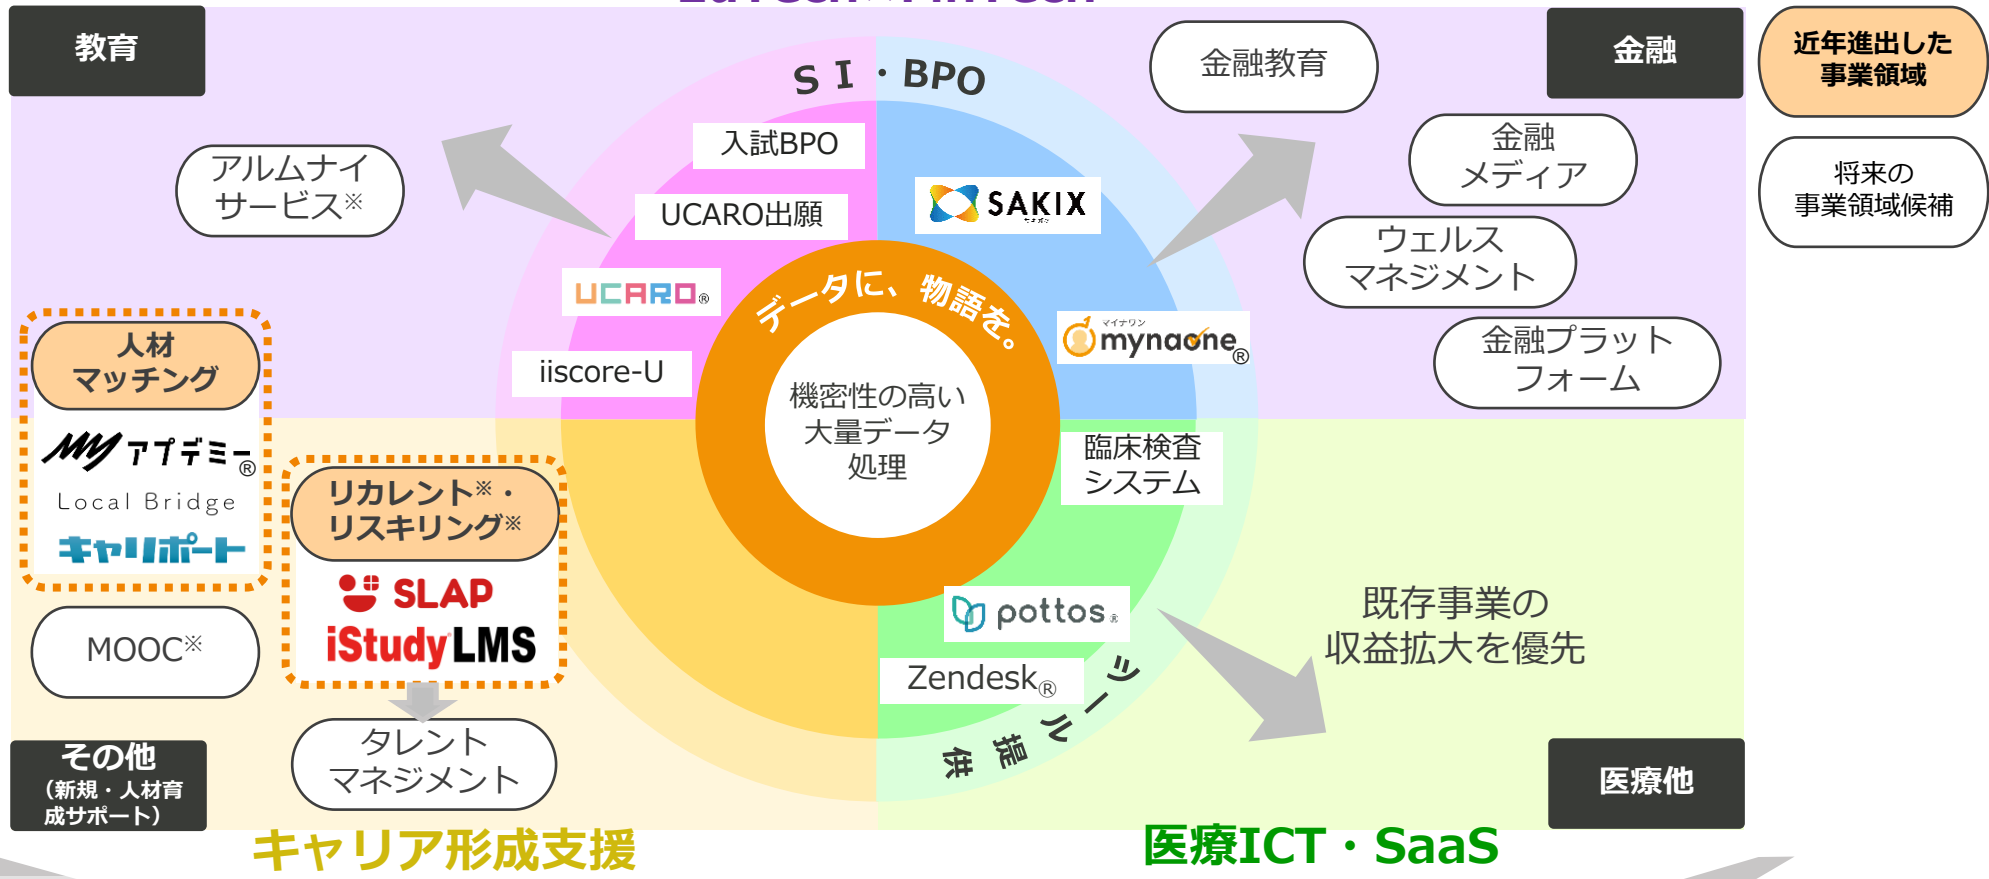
教育

金融

近年進出した事業領域

将来の事業領域候補

ＳＩ・BPO

金融教育

金融メディア

ウェルスマネジメント

金融プラットフォーム

アルムナイサービス※

入試BPO

UCARO出願

SAKIX

UCARO®

データに、物語を。

mynaone®

iiscore-U

機密性の高い大量データ処理

臨床検査システム

人材マッチング

MYアカデミー®

Local Bridge

キャリポート

リカレント※・リスキリング※

SLAP

iStudy LMS

pottos

Zendesk®

ツール提供

既存事業の収益拡大を優先

MOOC※

タレントマネジメント

その他（新規・人材育成サポート）

医療他

キャリア形成支援

医療ICT・SaaS